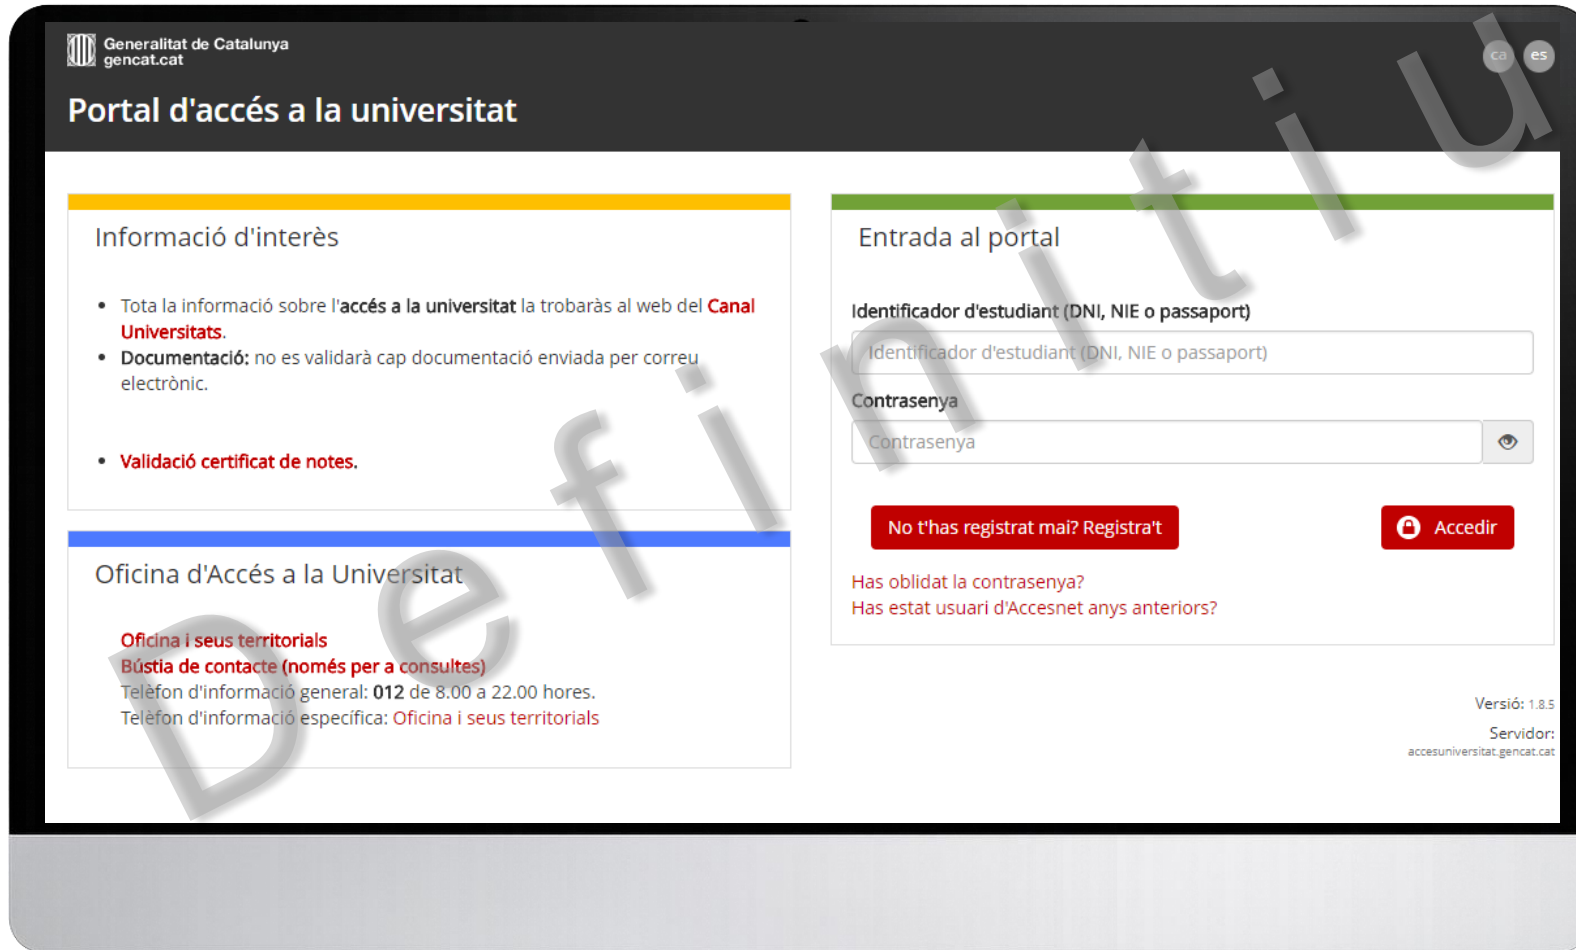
Generalitat de Catalunya
gencat.cat

ca es

Portal d'accés a la universitat

Informació d'interès

- Tota la informació sobre l'accés a la universitat la trobaràs al web del Canal Universitats.
- Documentació: no es validarà cap documentació enviada per correu electrònic.

- Validació certificat de notes.

Oficina d'Accés a la Universitat

Oficina i seus territorials
Bústia de contacte (només per a consultes)
Telèfon d'informació general: 012 de 8.00 a 22.00 hores.
Telèfon d'informació específica: Oficina i seus territorials

Entrada al portal

Identificador d'estudiant (DNI, NIE o passaport)

Identificador d'estudiant (DNI, NIE o passaport)

Contrasenya

Contrasenya

No t'has registrat mai? Registra't

Accedir

Has oblidat la contrasenya?
Has estat usuari d'Accesnet anys anteriors?

Versió: 1.8.5

Servidor:
accesuniversitat.gencat.cat

Definitiu